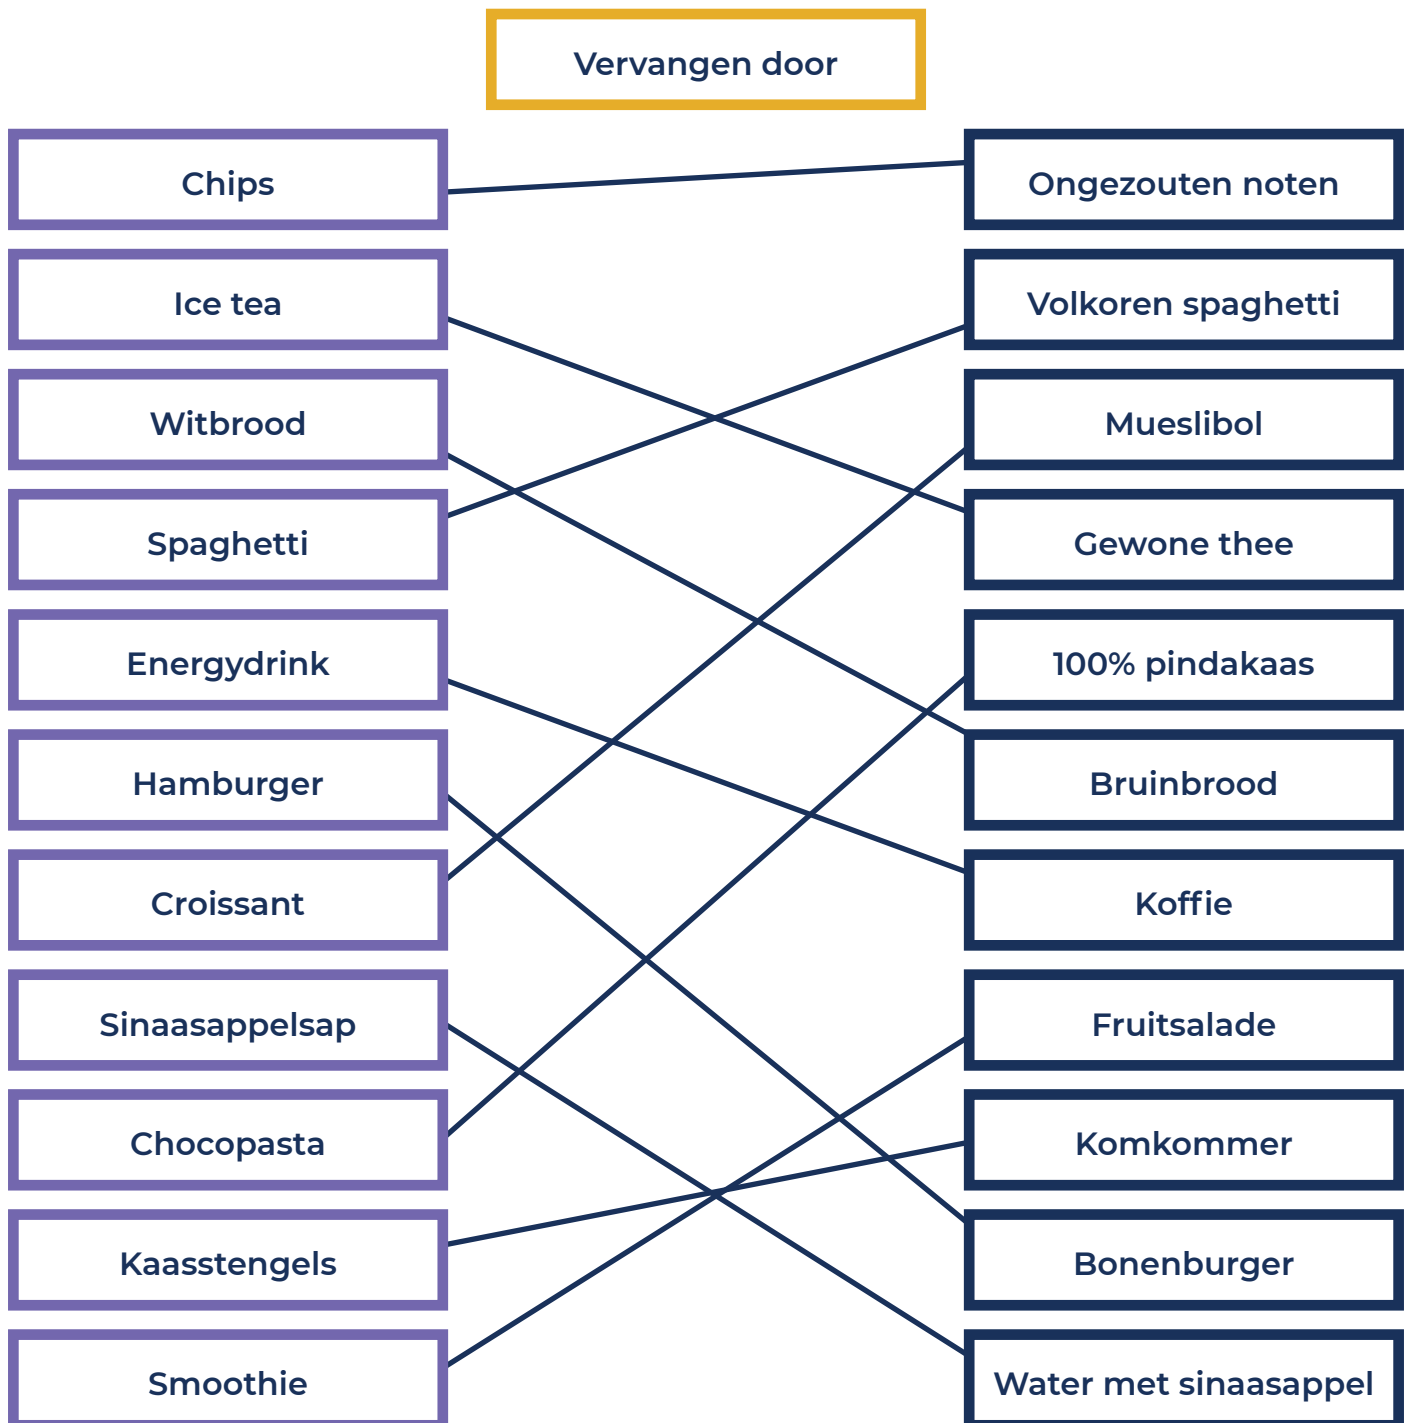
Vervangen door

Chips
Ice tea
Witbrood
Spaghetti
Energydrink
Hamburger
Croissant
Sinaasappelsap
Chocopasta
Kaasstengels
Smoothie

Ongezouten noten
Volkoren spaghetti
Mueslibol
Gewone thee
100% pindakaas
Bruinbrood
Koffie
Fruitsalade
Komkommer
Bonenburger
Water met sinaasappel